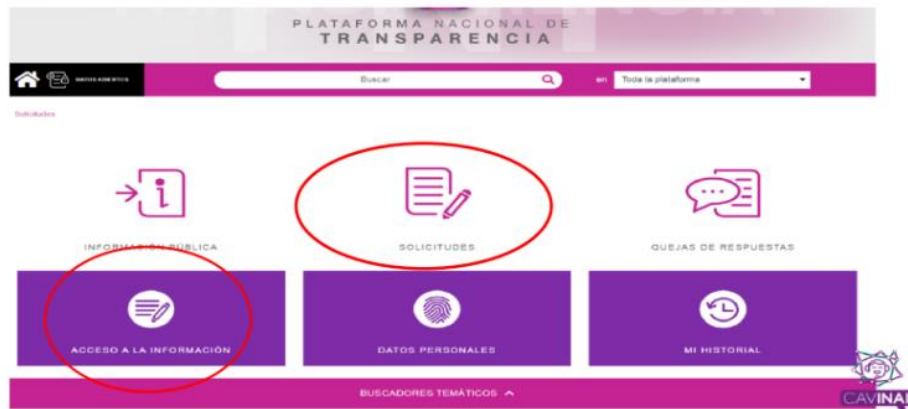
PLATAFORMA NACIONAL DE
TRANSPARENCIA

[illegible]

Buscar

en Toda la plataforma

Solicitudes

INFORMACIÓN PÚBLICA

SOLICITUDES

QUEJAS DE RESPUESTAS

ACCESO A LA INFORMACIÓN

DATOS PERSONALES

MI HISTORIAL

BUSCADORES TEMÁTICOS

CAVINAI